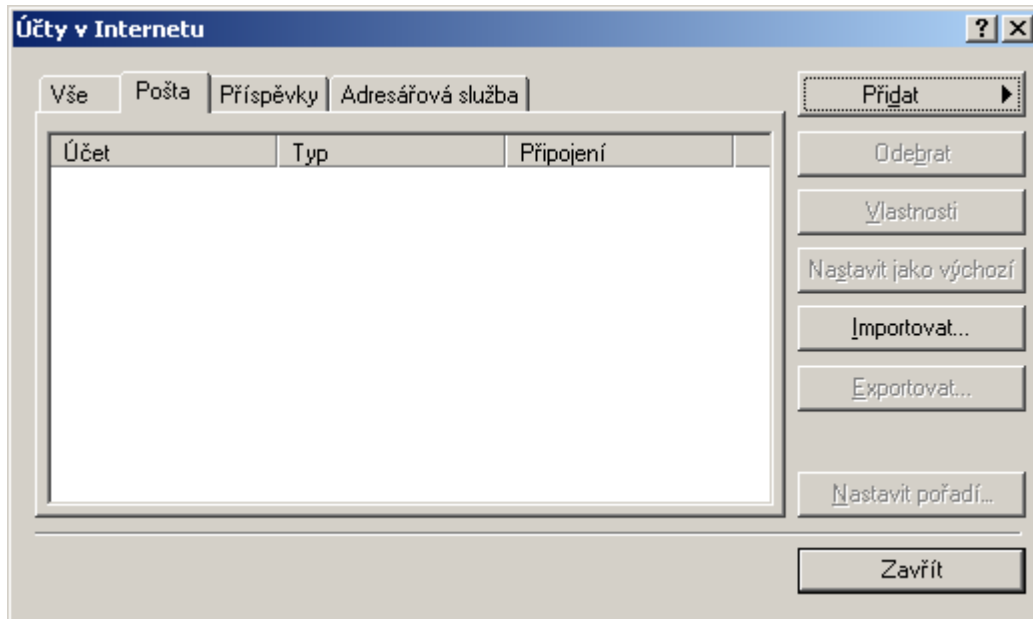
Účty v Internetu

? X

Vše | Pošta | Příspěvky | Adresářová služba

| Účet | Typ | Připojení |
|---|---|---|

Přidat ▶

Odebrat

Vlastnosti

Nastavit jako výchozí

Importovat...

Exportovat...

Nastavit pořadí...

Zavřít